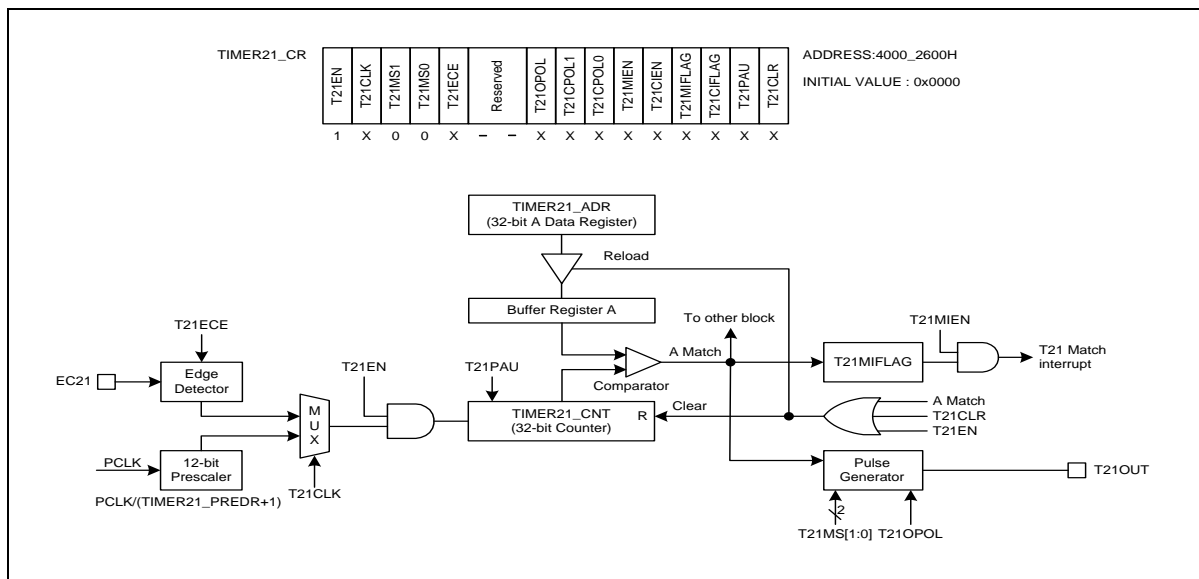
TIMER21_CR

| T21EN | T21CLK | T21MS1 | T21MS0 | T21ECE | Reserved | | T21OPOL | T21CPOL1 | T21CPOL0 | T21MIEN | T21CIEN | T21MIFLAG | T21CIFLAG | T21PAU | T21CLR |
|---|---|---|---|---|---|---|---|---|---|---|---|---|---|---|---|
| 1 | X | 0 | 0 | X | – | – | X | X | X | X | X | X | X | X | X |

ADDRESS:4000_2600H

INITIAL VALUE : 0x0000

TIMER21_ADR
(32-bit A Data Register)

Reload

Buffer Register A

To other block

T21MIEN

T21ECE

A Match

T21MIFLAG

T21 Match interrupt

EC21

Edge Detector

T21EN

T21PAU

Comparator

M U X

TIMER21_CNT
(32-bit Counter)

R

Clear

A Match

T21CLR

T21EN

PCLK

12-bit Prescaler

PCLK/(TIMER21_PREDR+1)

T21CLK

Pulse Generator

T21OUT

2

T21MS[1:0] T21OPOL